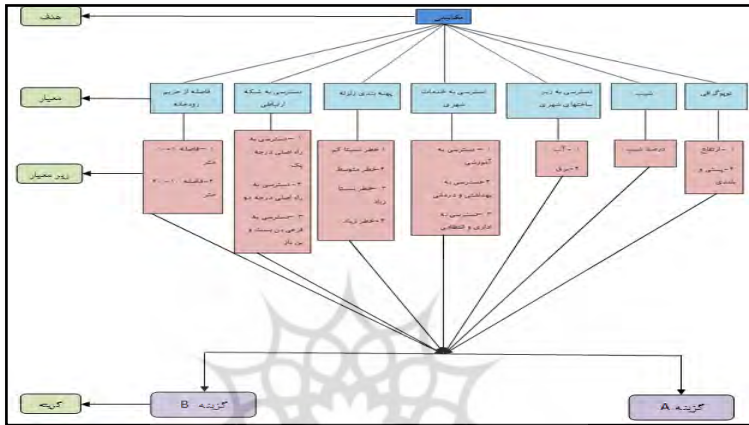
هدف

مکان‌یابی

معیار

فاصله از حریم رودخانه

دسترسی به شبکه ارتباطی

پهنه بندی زلزله

دسترسی به خدمات شهری

دسترسی به زیر ساختهای شهری

شیب

توپوگرافی

زیر معیار

۱- فاصله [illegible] متر
۲- فاصله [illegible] متر

۱- دسترسی به راه اصلی درجه یک
۲- دسترسی به راه اصلی درجه دو
۳- دسترسی به فرعی، بن بست و بن باز

۱- خطر نسبتا کم
۲- خطر متوسط
۳- خطر نسبتا زیاد
۴- خطر زیاد

۱- دسترسی به آموزشی
۲- دسترسی به بهداشتی و درمانی
۳- دسترسی به اداری و انتظامی

۱- آب
۲- برق

درصد شیب

۱- ارتفاع
۲- پستی و بلندی

گزینه

گزینه B

گزینه A